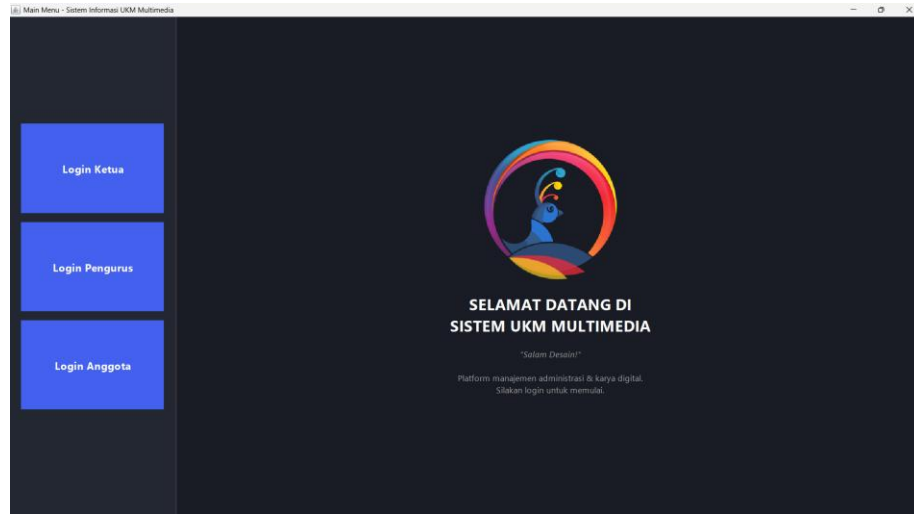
Main Menu - Sistem Informasi UKM Multimedia

Login Ketua

Login Pengurus

Login Anggota

SELAMAT DATANG DI
SISTEM UKM MULTIMEDIA

"Salam Desain!"

Platform manajemen administrasi & karya digital.
Silakan login untuk memulai.